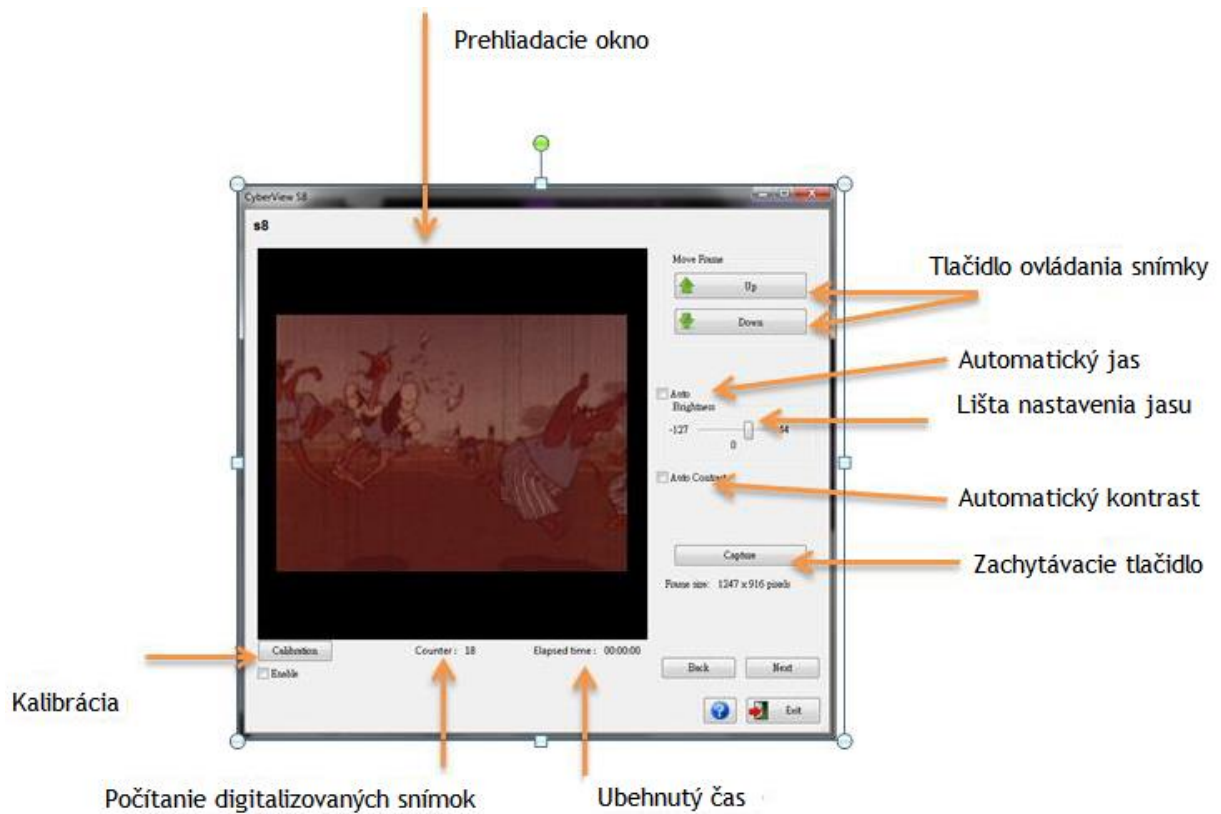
Prehliadacie okno

CyberView S8

s8

Move Frame

Up

Down

Tlačidlo ovládania snímky

Automatický jas

Auto Brightness

Lišta nastavenia jasu

-127

0

54

Auto Contrast

Automatický kontrast

Capture

Zachytávacie tlačidlo

Frame size: 1247 x 916 pixels

Calibration

Enable

Counter : 18

Elapsed time : 00:00:00

Back

Next

Exit

Kalibrácia

Počítanie digitalizovaných snímok

Ubehnutý čas